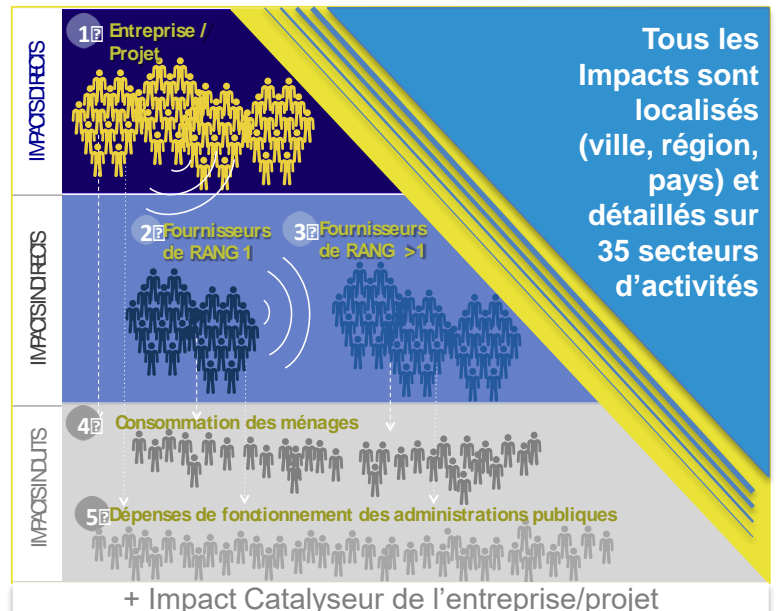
IMPACTS DIRECTS

1 Entreprise / Projet

IMPACTS INDIRECTS

2 Fournisseurs de RANG 1

3 Fournisseurs de RANG >1

IMPACTS INDUITS

4 Consommation des ménages

5 Dépenses de fonctionnement des administrations publiques

Tous les Impacts sont localisés (ville, région, pays) et détaillés sur 35 secteurs d'activités

+ Impact Catalyseur de l'entreprise/projet